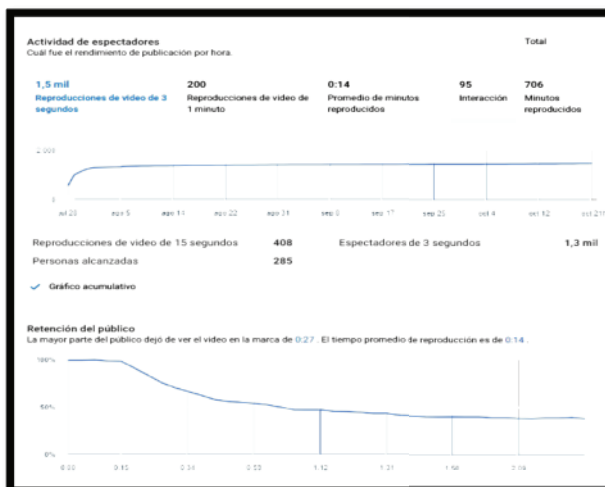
Actividad de espectadores
Cuál fue el rendimiento de publicación por hora.

Total

1,5 mil
Reproducciones de video de 3 segundos

200
Reproducciones de video de 1 minuto

0:14
Promedio de minutos reproducidos

95
Interacción

706
Minutos reproducidos

2.000
1
0

jul 28
ago 5
ago 14
ago 22
ago 31
sep 8
sep 17
sep 25
oct 4
oct 12
oct 21

Reproducciones de video de 15 segundos 408
Espectadores de 3 segundos 1,3 mil
Personas alcanzadas 285

Gráfico acumulativo

Retención del público
La mayor parte del público dejó de ver el video en la marca de 0:27 . El tiempo promedio de reproducción es de 0:14 .

100%
50%
0%

0:00
0:15
0:34
0:53
1:12
1:31
1:50
2:09